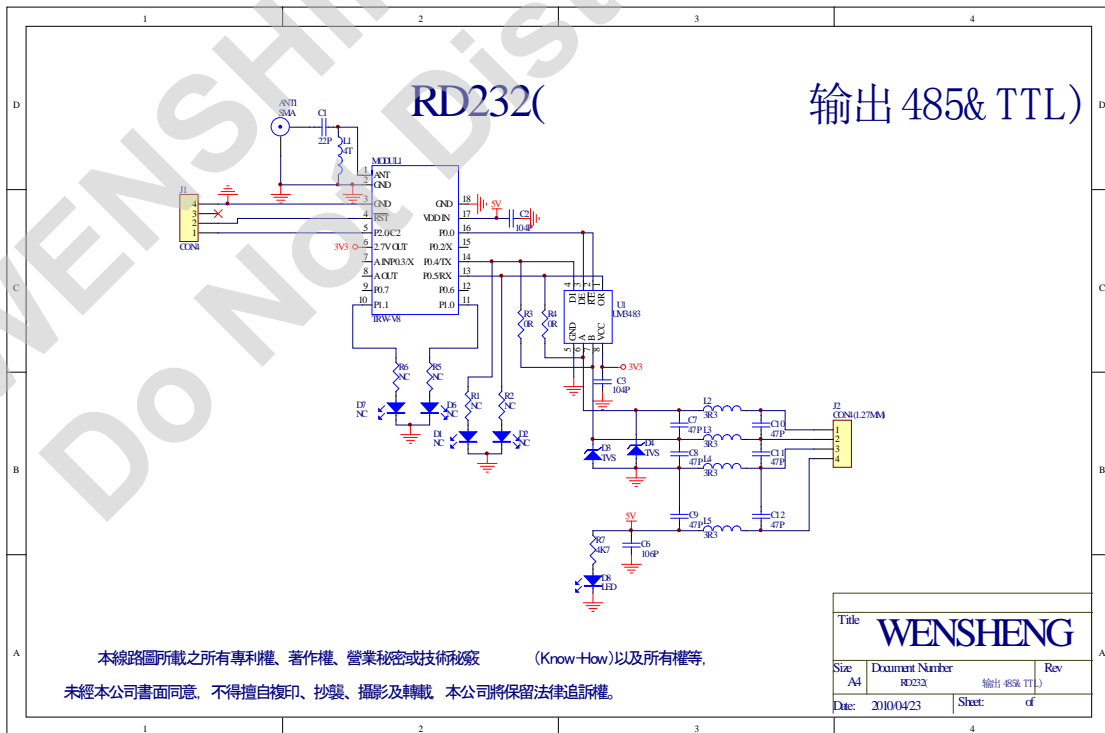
1 2 3 4

D D

C C

B B

A A

1 2 3 4

WENSHING Do Not Distribute

RD232(

输出 485& TTL)

ANT1
SMA

C1
22P

L1
4T

MODUL1

1 ANT
2 GND
3 GND
4 RST
5 P2.0C2
6 2.7VOUT
7 AINP0.3/X
8 AOUT
9 P0.7
10 P1.1

18 GND
17 VDDIN
16 P0.0
15 P0.2/X
14 P0.4/TX
13 P0.5/RX
12 P0.6
11 P1.0

IRW-V8

J1
4
3
2
1
CON4

3V3

5V

C2
104P

R3
0R

R4
0R

U1
UM3483

DI DE RE RO
4 3 2 1
GND A B VCC
5 6 7 8

3V3

C3
104P

R6
NC

R5
NC

D7
NC

D6
NC

R1
NC

R2
NC

D1
NC

D2
NC

D3
TVS

D4
TVS

C7
47P

C8
47P

C9
47P

L2
3R3

L3
3R3

L4
3R3

L5
3R3

C10
47P

C11
47P

C12
47P

J2
CON4(1.27MM)
1
2
3
4

5V

R7
4K7

C6
106P

D8
LED

Title
WENSHENG

Size
A4

Document Number
RD232(　　　　输出 485& TTL)

Rev

Date: 2010/04/23

Sheet: of

本線路圖所載之所有專利權、著作權、營業秘密或技術秘竅　　(Know-How)以及所有權等,

未經本公司書面同意，不得擅自複印、抄襲、攝影及轉載，本公司將保留法律追訴權。